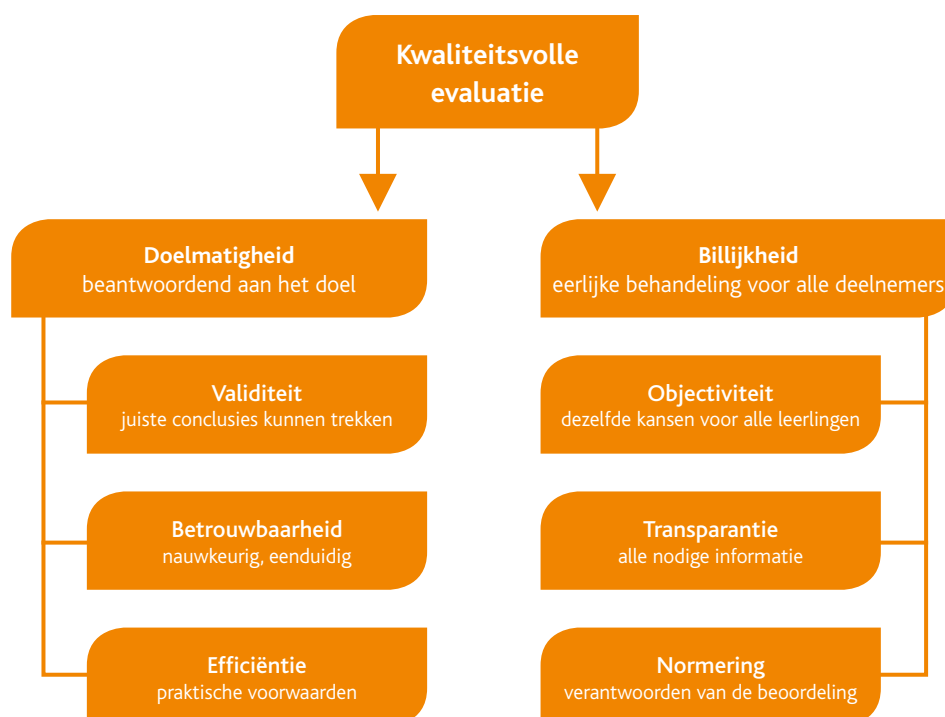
Kwaliteitsvolle evaluatie

Doelmatigheid
beantwoordend aan het doel

Validiteit
juiste conclusies kunnen trekken

Betrouwbaarheid
nauwkeurig, eenduidig

Efficiëntie
praktische voorwaarden

Billijkheid
eerlijke behandeling voor alle deelnemers

Objectiviteit
dezelfde kansen voor alle leerlingen

Transparantie
alle nodige informatie

Normering
verantwoorden van de beoordeling